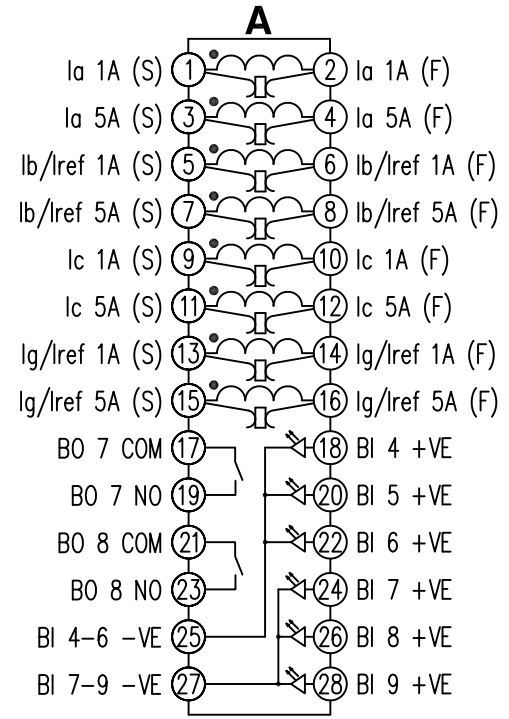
A

Ia 1A (S) 1
2 Ia 1A (F)
Ia 5A (S) 3
4 Ia 5A (F)
Ib/Iref 1A (S) 5
6 Ib/Iref 1A (F)
Ib/Iref 5A (S) 7
8 Ib/Iref 5A (F)
Ic 1A (S) 9
10 Ic 1A (F)
Ic 5A (S) 11
12 Ic 5A (F)
Ig/Iref 1A (S) 13
14 Ig/Iref 1A (F)
Ig/Iref 5A (S) 15
16 Ig/Iref 5A (F)
BO 7 COM 17
18 BI 4 +VE
BO 7 NO 19
20 BI 5 +VE
BO 8 COM 21
22 BI 6 +VE
BO 8 NO 23
24 BI 7 +VE
BI 4–6 –VE 25
26 BI 8 +VE
BI 7–9 –VE 27
28 BI 9 +VE